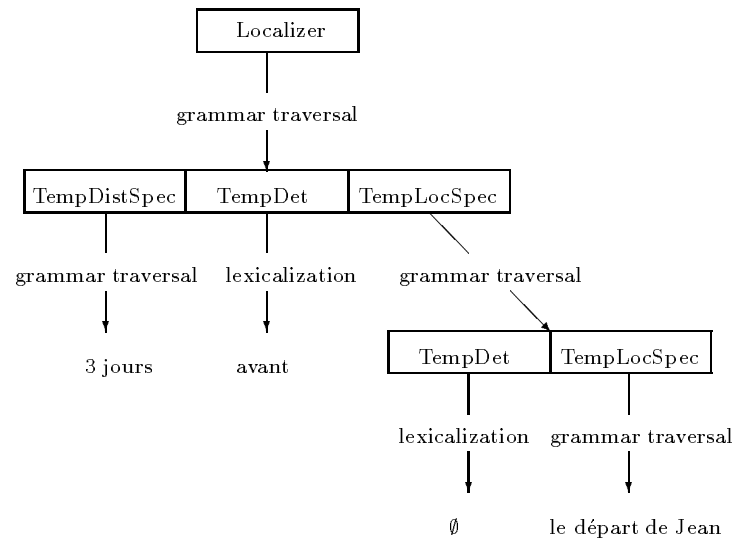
Localizer

grammar traversal

TempDistSpec

TempDet

TempLocSpec

grammar traversal

lexicalization

grammar traversal

3 jours

avant

TempDet

TempLocSpec

lexicalization

grammar traversal

$\emptyset$

le départ de Jean